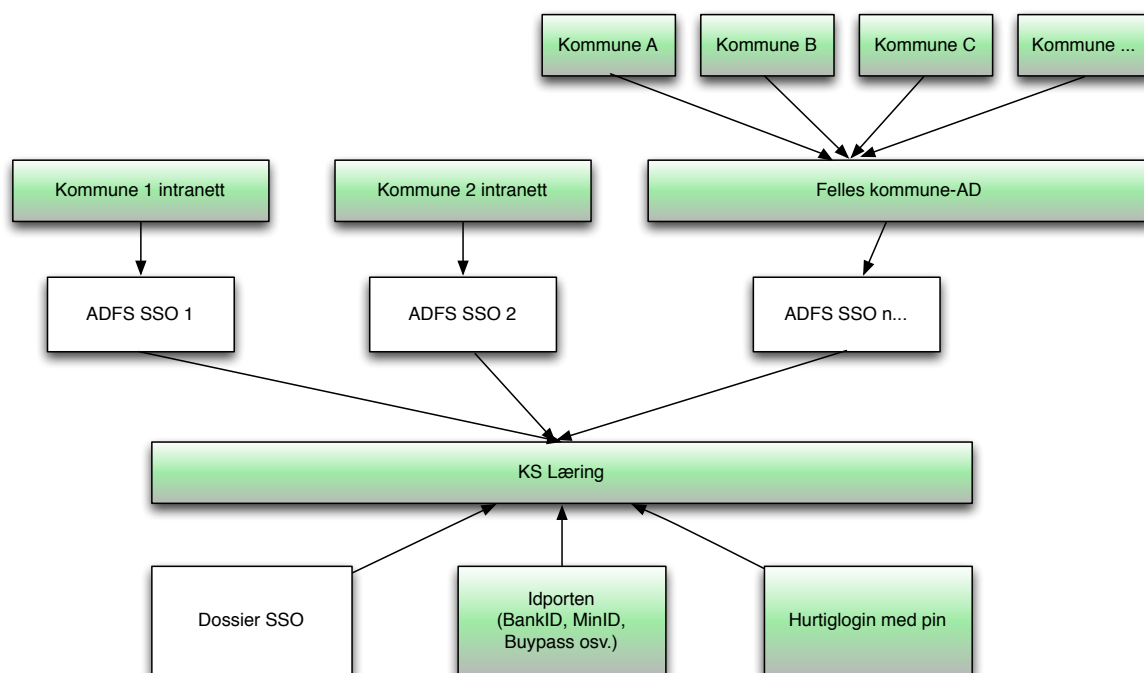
Kommune A

Kommune B

Kommune C

Kommune ...

Kommune 1 intranett

Kommune 2 intranett

Felles kommune-AD

ADFS SSO 1

ADFS SSO 2

ADFS SSO n...

KS Læring

Dossier SSO

Idporten (BankID, MinID, Buypass osv.)

Hurtiglogin med pin